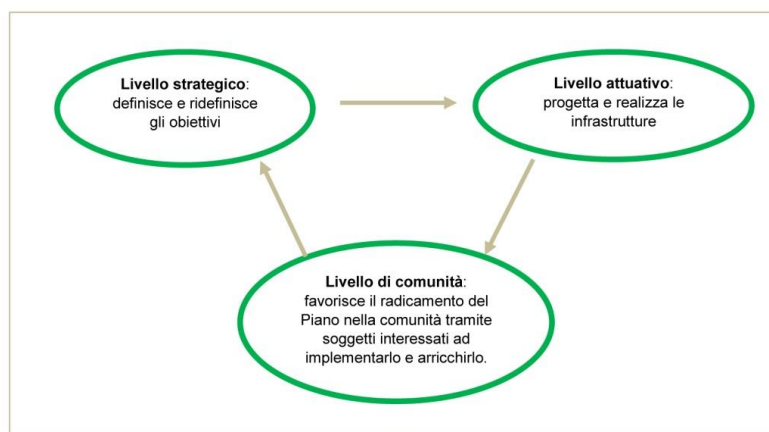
**Livello strategico**: definisce e ridefinisce gli obiettivi

**Livello attuativo**: progetta e realizza le infrastrutture

**Livello di comunità**: favorisce il radicamento del Piano nella comunità tramite soggetti interessati ad implementarlo e arricchirlo.